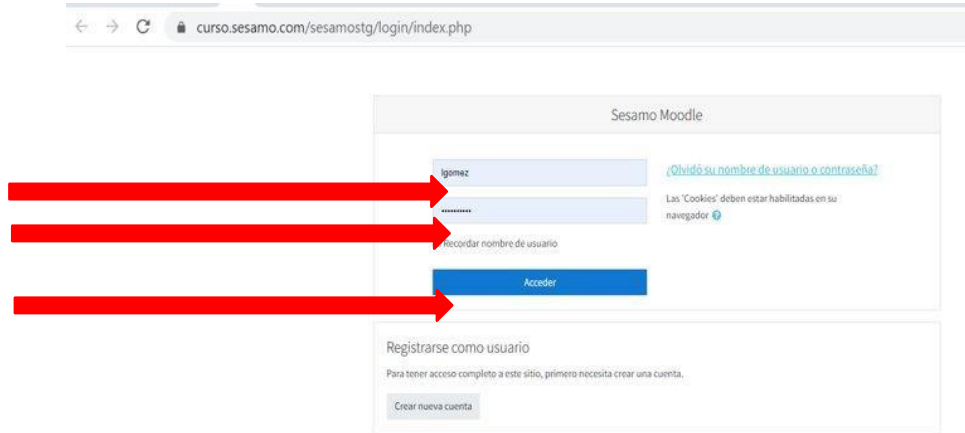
curso.sesamo.com/sesamostg/login/index.php

Sesamo Moodle

lgomez

••••••••••

Recordar nombre de usuario

Acceder

¿Olvidó su nombre de usuario o contraseña?

Las 'Cookies' deben estar habilitadas en su navegador

Registrarse como usuario

Para tener acceso completo a este sitio, primero necesita crear una cuenta.

Crear nueva cuenta